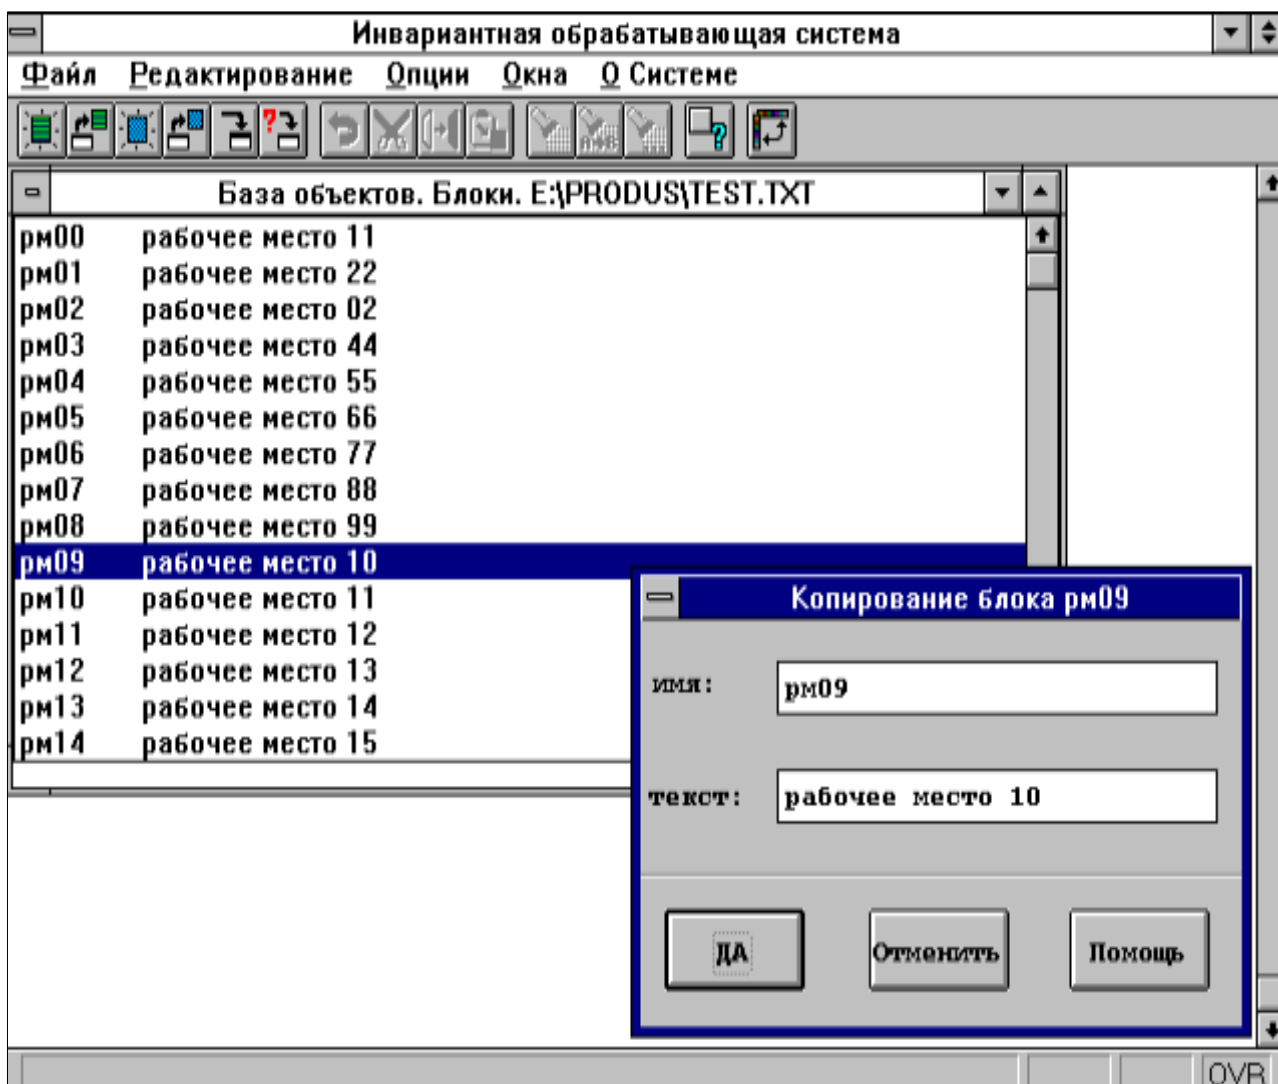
Инвариантная обрабатывающая система

Файл Редактирование Опции Окна О Системе

База объектов. Блоки. E:\PRODUS\TEST.TXT

рм00 рабочее место 11
рм01 рабочее место 22
рм02 рабочее место 02
рм03 рабочее место 44
рм04 рабочее место 55
рм05 рабочее место 66
рм06 рабочее место 77
рм07 рабочее место 88
рм08 рабочее место 99
рм09 рабочее место 10
рм10 рабочее место 11
рм11 рабочее место 12
рм12 рабочее место 13
рм13 рабочее место 14
рм14 рабочее место 15

Копирование блока рм09

имя: рм09

текст: рабочее место 10

ДА Отменить Помощь

OVR